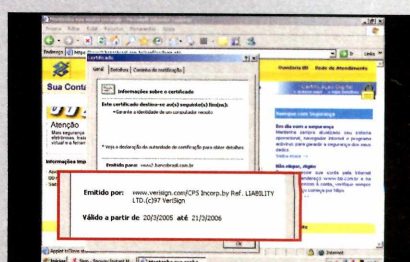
Certificado

Geral | Detalhes | Caminho de certificação

Informações sobre o certificado

Este certificado destina-se ao(s) seguinte(s) fim(ns):

•Garante a identidade de um computador remoto

Sua Conta

Atenção

Informações im

Emitido para: www2.bancobrasil.com.br

Emitido por: www.verisign.com/CPS Incorp.by Ref. LIABILITY LTD.(c)97 VeriSign

Válido a partir de 20/3/2005 até 21/3/2006

Segurança

Endereço

Links

Internet

Iniciar